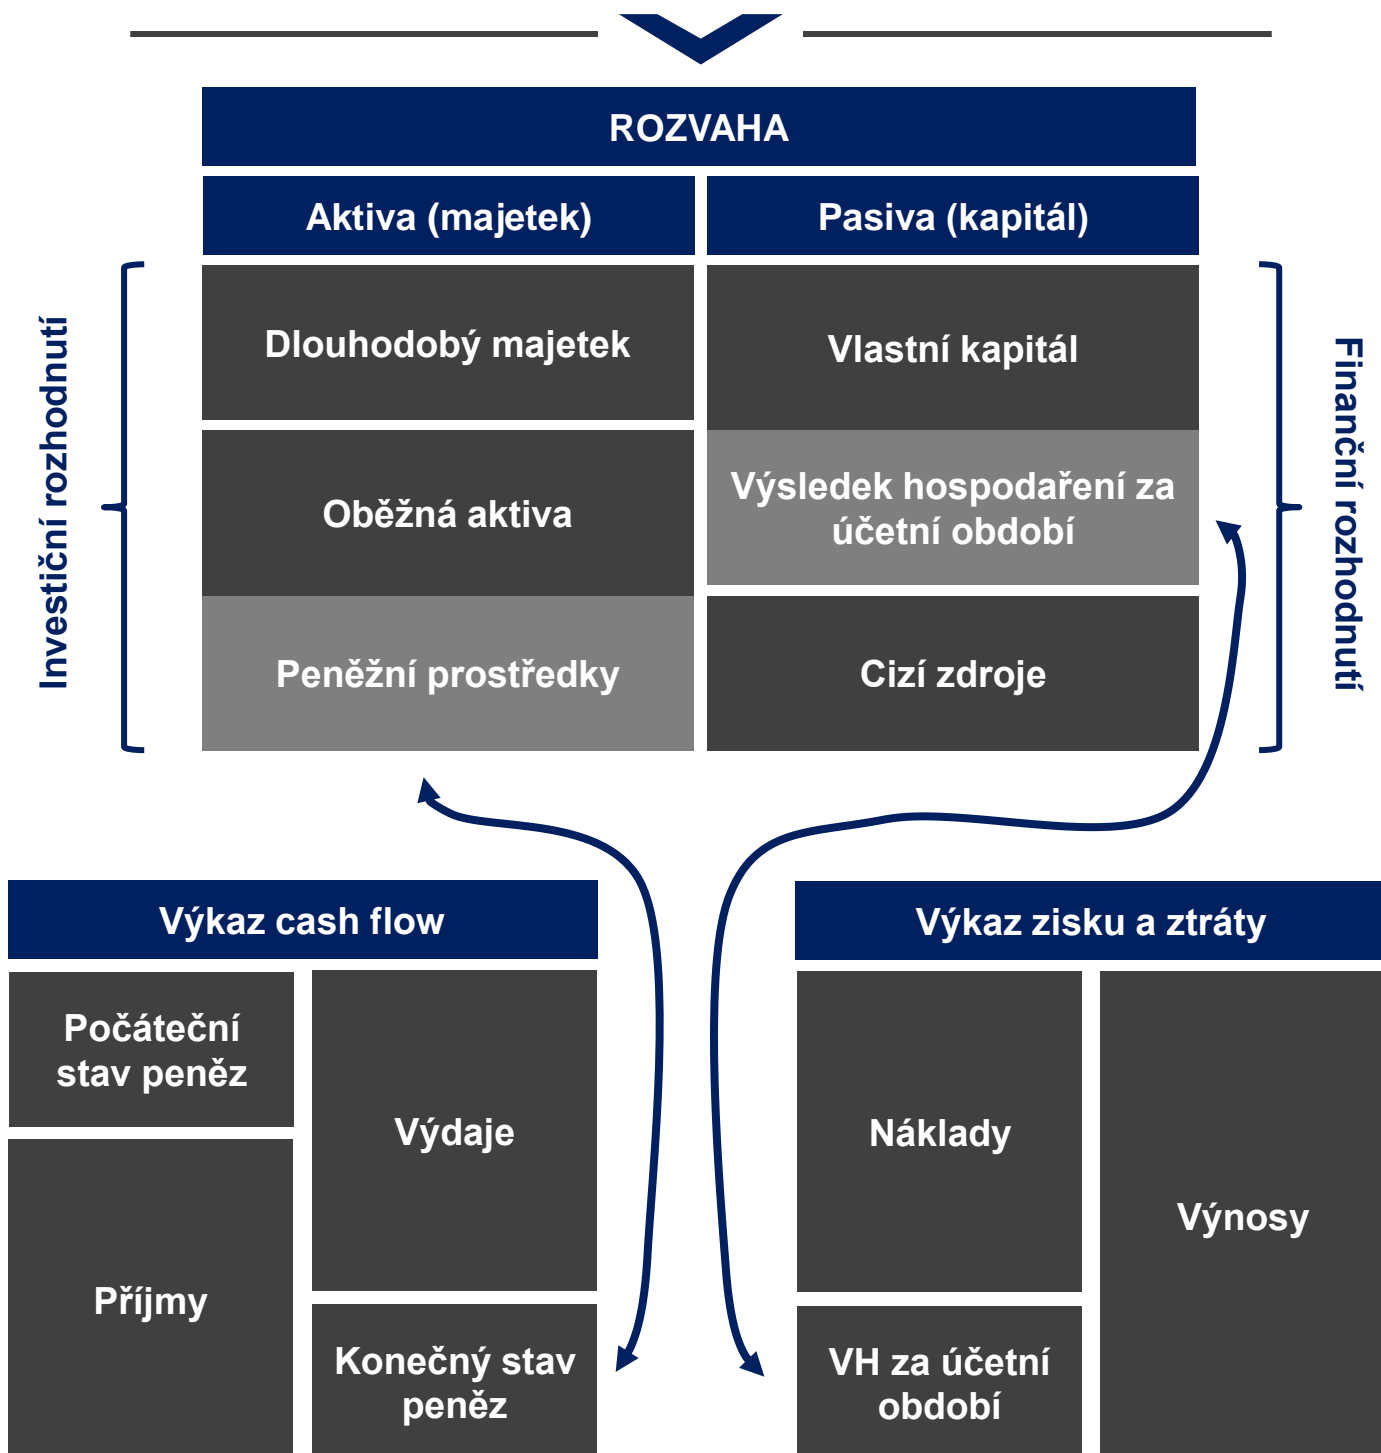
ROZVAHA

Aktiva (majetek)

Pasiva (kapitál)

Investiční rozhodnutí

Dlouhodobý majetek

Oběžná aktiva

Peněžní prostředky

Vlastní kapitál

Výsledek hospodaření za účetní období

Cizí zdroje

Finanční rozhodnutí

Výkaz cash flow

Počáteční stav peněz

Příjmy

Výdaje

Konečný stav peněz

Výkaz zisku a ztráty

Náklady

VH za účetní období

Výnosy